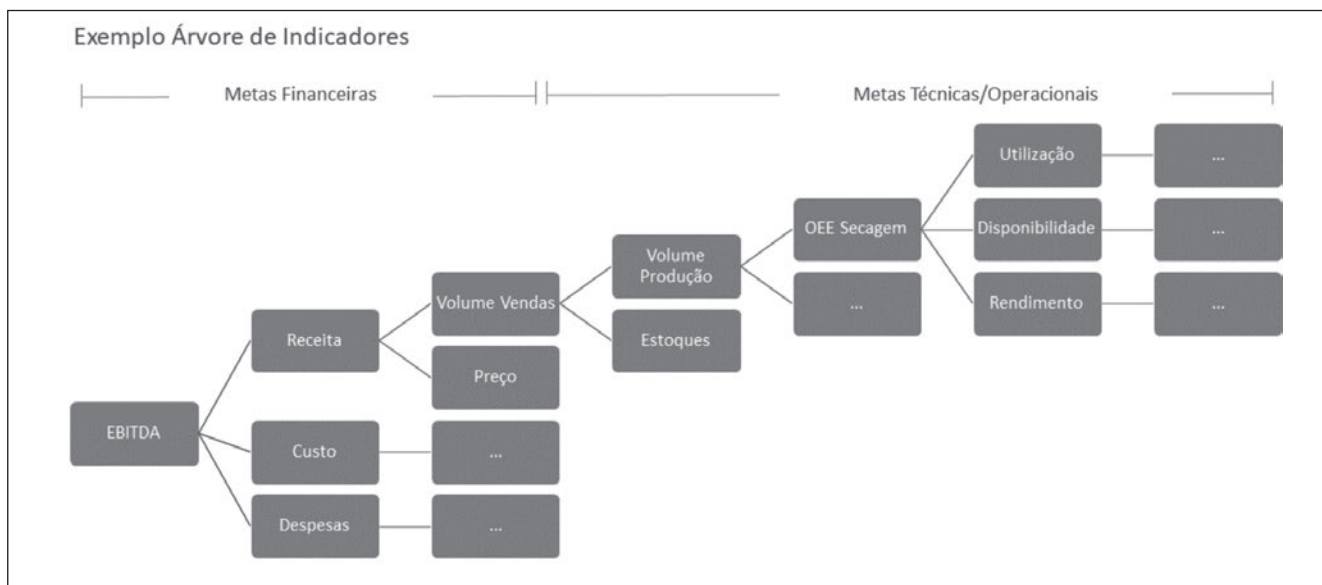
Exemplo Árvore de Indicadores

Metas Financeiras

Metas Técnicas/Operacionais

EBITDA

Receita

Custo

Despesas

Volume Vendas

Preço

...

...

Volume Produção

Estoques

OEE Secagem

...

Utilização

Disponibilidade

Rendimento

...

...

...